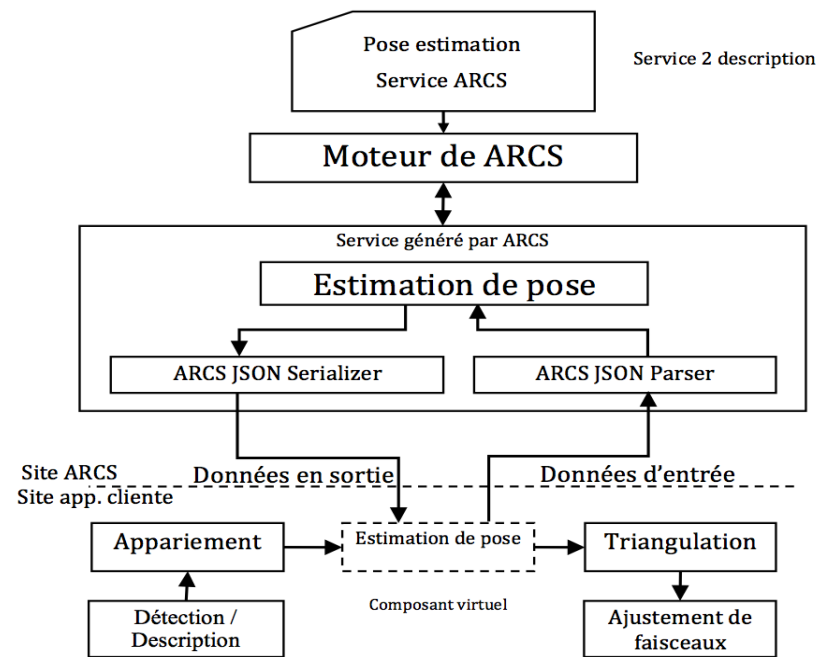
Pose estimation
Service ARCS

Service 2 description

Moteur de ARCS

Service généré par ARCS

Estimation de pose

ARCS JSON Serializer

ARCS JSON Parser

Site ARCS
Site app. cliente

Données en sortie

Données d'entrée

Appariement

Estimation de pose

Triangulation

Détection / Description

Composant virtuel

Ajustement de faisceaux